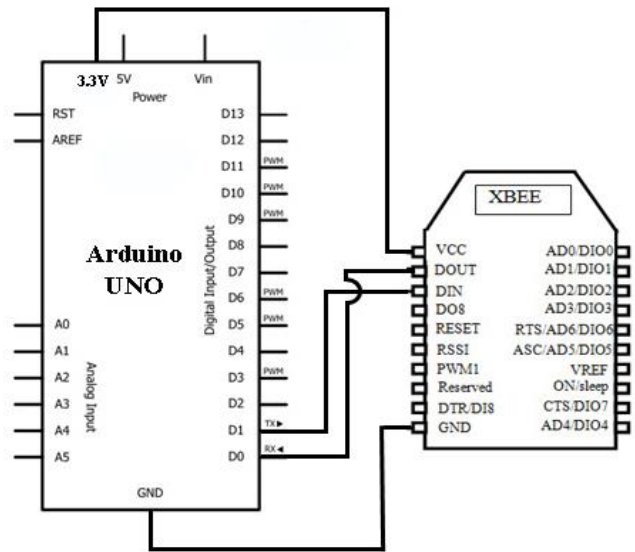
3.3V 5V Vin
Power

RST
AREF

D13
D12
D11 PWM
D10 PWM
D9 PWM
D8
D7
D6 PWM
D5 PWM
D4
D3 PWM
D2
D1 TX▸
D0 RX◂

Digital Input/Output

Arduino
UNO

A0
A1
A2
A3
A4
A5

Analog Input

GND

XBEE

VCC
DOUT
DIN
DO8
RESET
RSSI
PWM1
Reserved
DTR/DI8
GND

AD0/DIO0
AD1/DIO1
AD2/DIO2
AD3/DIO3
RTS/AD6/DIO6
ASC/AD5/DIO5
VREF
ON/sleep
CTS/DIO7
AD4/DIO4